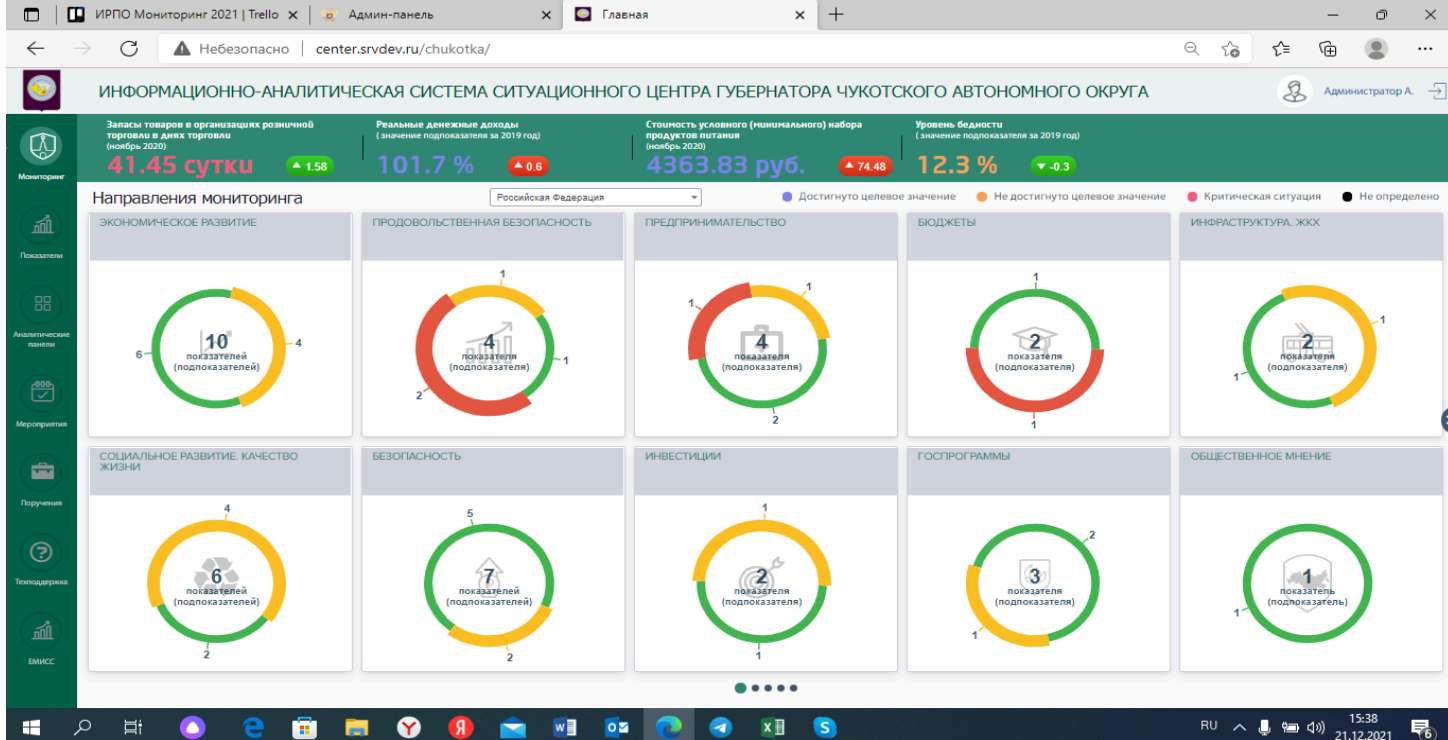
ИРПО Мониторинг 2021 | Trello ×
Админ-панель ×
Главная ×
+

Небезопасно | center.srvdev.ru/chukotka/

ИНФОРМАЦИОННО-АНАЛИТИЧЕСКАЯ СИСТЕМА СИТУАЦИОННОГО ЦЕНТРА ГУБЕРНАТОРА ЧУКОТСКОГО АВТОНОМНОГО ОКРУГА

Администратор А.

Мониторинг
Показатели
Аналитические панели
Мероприятия
Поручения
Техподдержка
ЕМИСС

Запасы товаров в организациях розничной торговли в днях торговли
(ноябрь 2020)
41.45 сутки
1.58

Реальные денежные доходы
( значение подпоказателя за 2019 год)
101.7 %
0.6

Стоимость условного (минимального) набора продуктов питания
(ноябрь 2020)
4363.83 руб.
74.48

Уровень бедности
( значение подпоказателя за 2019 год)
12.3 %
-0.3

Направления мониторинга
Российская Федерация
Достигнуто целевое значение
Не достигнуто целевое значение
Критическая ситуация
Не определено

ЭКОНОМИЧЕСКОЕ РАЗВИТИЕ
6
10
показателей
(подпоказателей)
4

ПРОДОВОЛЬСТВЕННАЯ БЕЗОПАСНОСТЬ
1
4
показателя
(подпоказателя)
1
2

ПРЕДПРИНИМАТЕЛЬСТВО
1
1
4
показателя
(подпоказателя)
2

БЮДЖЕТЫ
1
2
показателя
(подпоказателя)
1

ИНФРАСТРУКТУРА. ЖКХ
1
2
показателя
(подпоказателя)
1

СОЦИАЛЬНОЕ РАЗВИТИЕ. КАЧЕСТВО ЖИЗНИ
4
6
показателей
(подпоказателей)
2

БЕЗОПАСНОСТЬ
5
7
показателей
(подпоказателей)
2

ИНВЕСТИЦИИ
1
2
показателя
(подпоказателя)
1

ГОСПРОГРАММЫ
2
3
показателя
(подпоказателя)
1

ОБЩЕСТВЕННОЕ МНЕНИЕ
1
показатель
(подпоказатель)
1

RU
15:38
21.12.2021
6